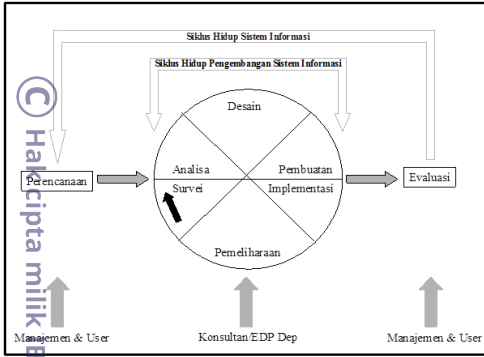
Siklus Hidup Sistem Informasi

Siklus Hidup Pengembangan Sistem Informasi

Desain

Perencanaan

Analisa

Survei

Pembuatan

Implementasi

Evaluasi

Pemeliharaan

Manajemen & User

Konsultan/EDP Dep

Manajemen & User

© Hak cipta milik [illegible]